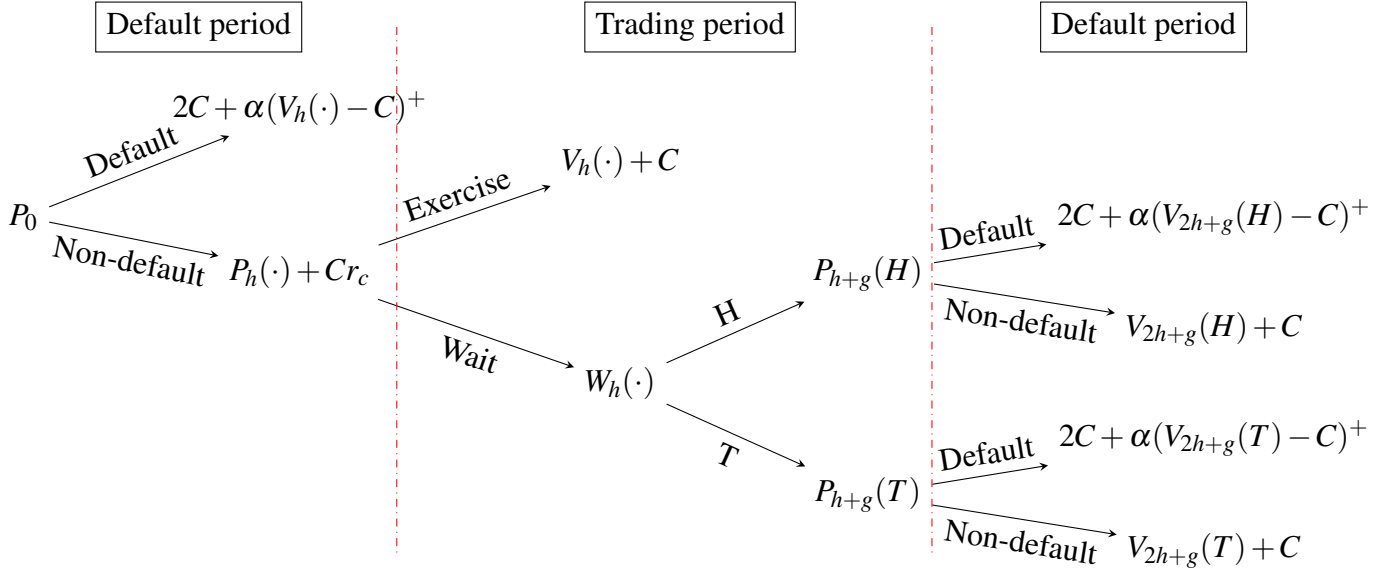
Default period

Trading period

Default period

$2C+\alpha(V_h(\cdot)-C)^+$

Default

$P_0$

Non-default

$P_h(\cdot)+Cr_c$

Exercise

$V_h(\cdot)+C$

Wait

$W_h(\cdot)$

H

$P_{h+g}(H)$

Default

$2C+\alpha(V_{2h+g}(H)-C)^+$

Non-default

$V_{2h+g}(H)+C$

T

$P_{h+g}(T)$

Default

$2C+\alpha(V_{2h+g}(T)-C)^+$

Non-default

$V_{2h+g}(T)+C$